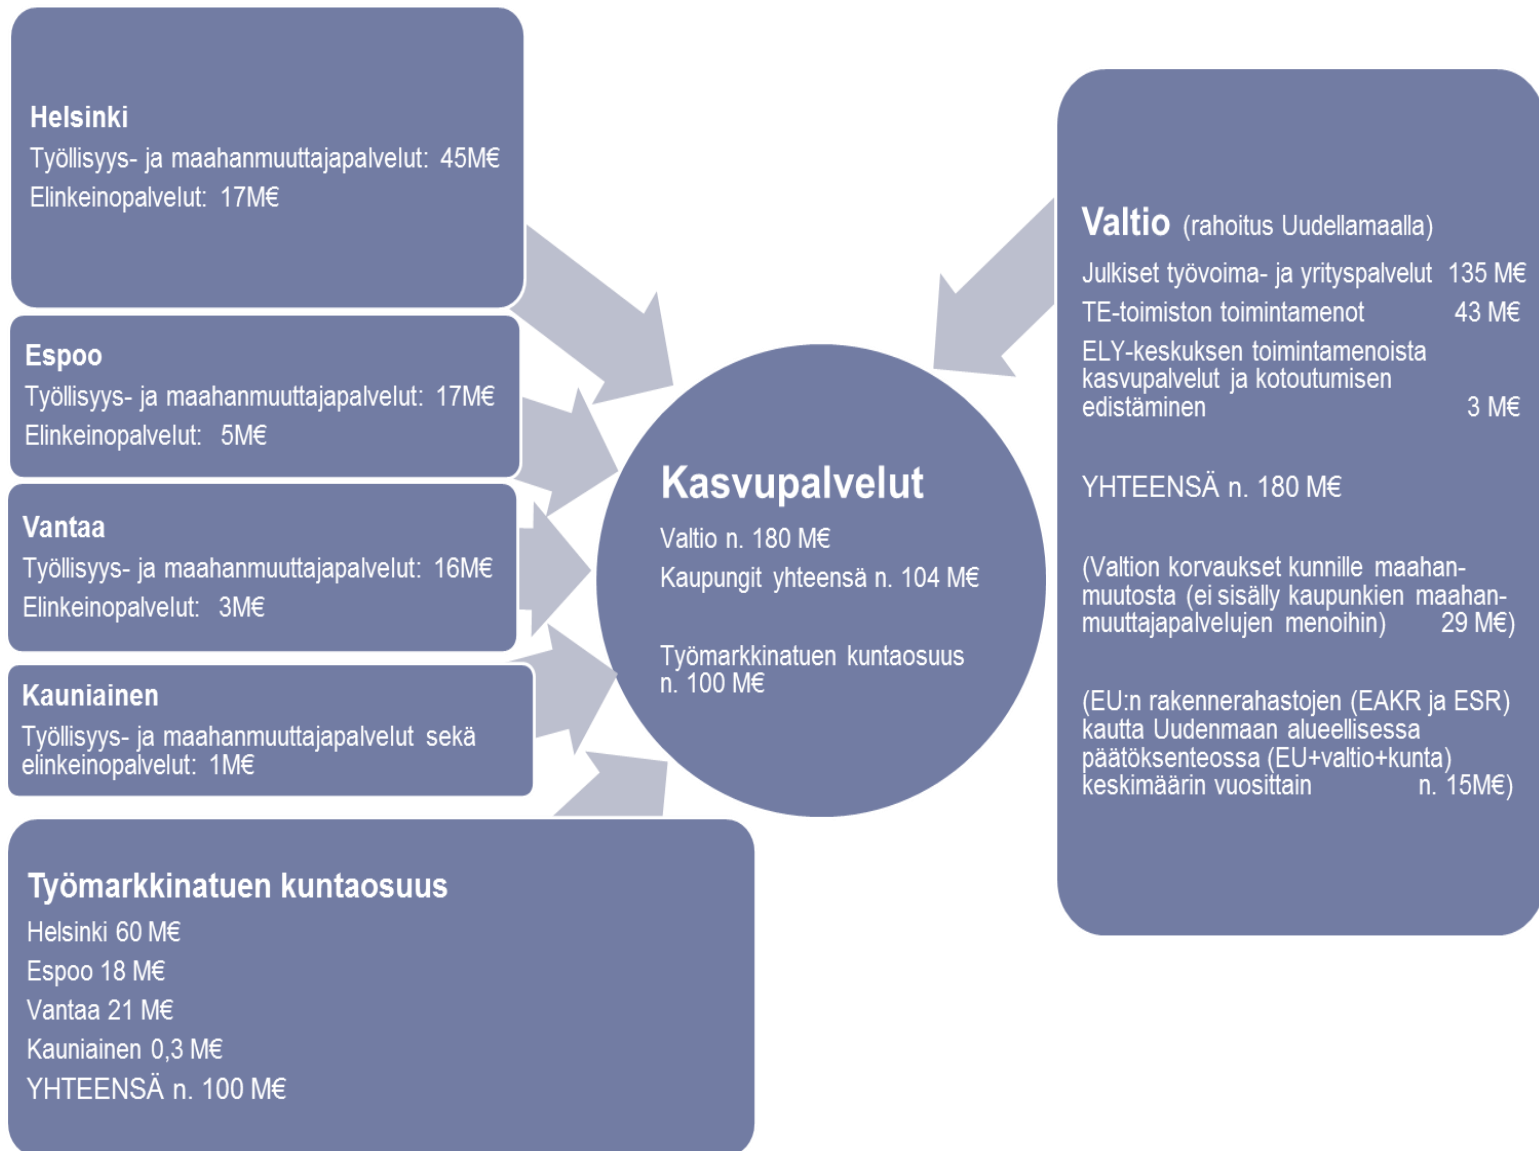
Helsinki
Työllisyys- ja maahanmuuttajapalvelut: 45M€
Elinkeinopalvelut: 17M€

Espoo
Työllisyys- ja maahanmuuttajapalvelut: 17M€
Elinkeinopalvelut: 5M€

Vantaa
Työllisyys- ja maahanmuuttajapalvelut: 16M€
Elinkeinopalvelut: 3M€

Kauniainen
Työllisyys- ja maahanmuuttajapalvelut sekä elinkeinopalvelut: 1M€

Työmarkkinatuen kuntaosuus
Helsinki 60 M€
Espoo 18 M€
Vantaa 21 M€
Kauniainen 0,3 M€
YHTEENSÄ n. 100 M€

Kasvupalvelut
Valtio n. 180 M€
Kaupungit yhteensä n. 104 M€

Työmarkkinatuen kuntaosuus n. 100 M€

Valtio (rahoitus Uudellamaalla)
Julkiset työvoima- ja yrityspalvelut 135 M€
TE-toimiston toimintamenot 43 M€
ELY-keskuksen toimintamenoista kasvupalvelut ja kotoutumisen edistäminen 3 M€

YHTEENSÄ n. 180 M€

(Valtion korvaukset kunnille maahanmuutosta (ei sisälly kaupunkien maahanmuuttajapalvelujen menoihin) 29 M€)

(EU:n rakennerahastojen (EAKR ja ESR) kautta Uudenmaan alueellisessa päätöksenteossa (EU+valtio+kunta) keskimäärin vuosittain n. 15M€)